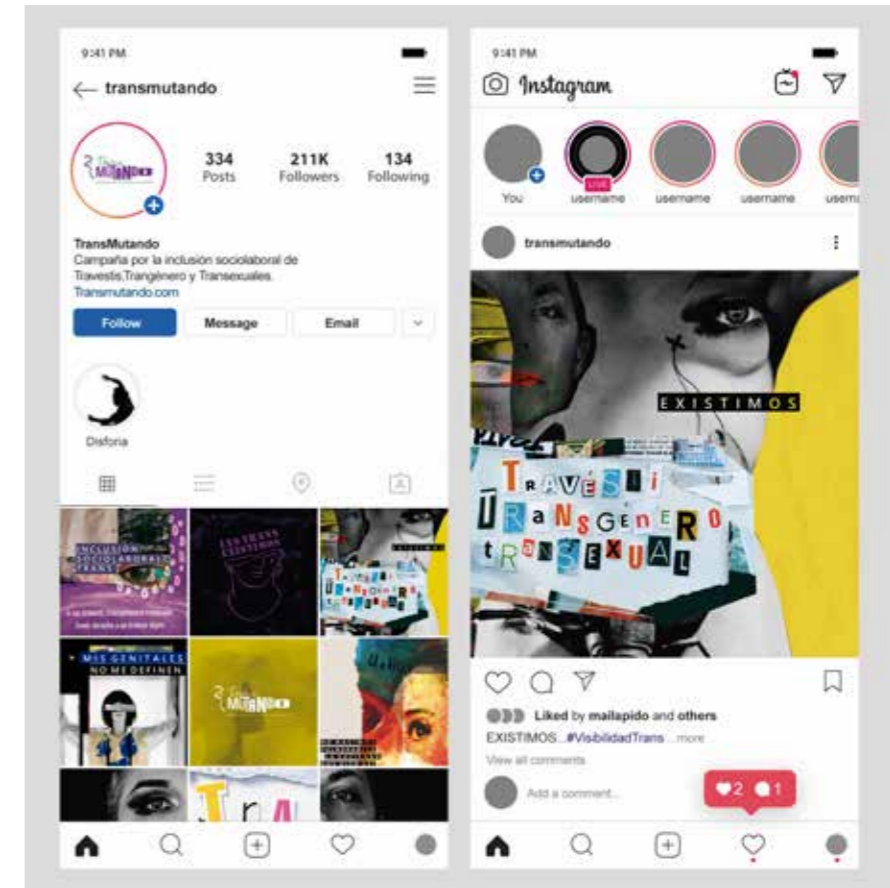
9:41 PM

transmutando

334 Posts
211K Followers
134 Following

TransMutando
Campaña por la inclusión sociolaboral de Travestis,Trangénero y Transexuales.
Transmutando.com

Follow
Message
Email

Disforia

INCLUSIÓN SOCIOLABORAL TRANS

LAS TRANS EXISTIMOS

MIS GENITALES NO ME DEFINEN

TransMUTANDO

9:41 PM

Instagram

You
LIVE
username
username
username
userna

transmutando

EXISTIMOS

TRAVESTI
TRANSGENERO
TRANSEXUAL

Liked by mailapido and others
EXISTIMOS...#VisibilidadTrans ...more
View all comments
Add a comment...
2 1